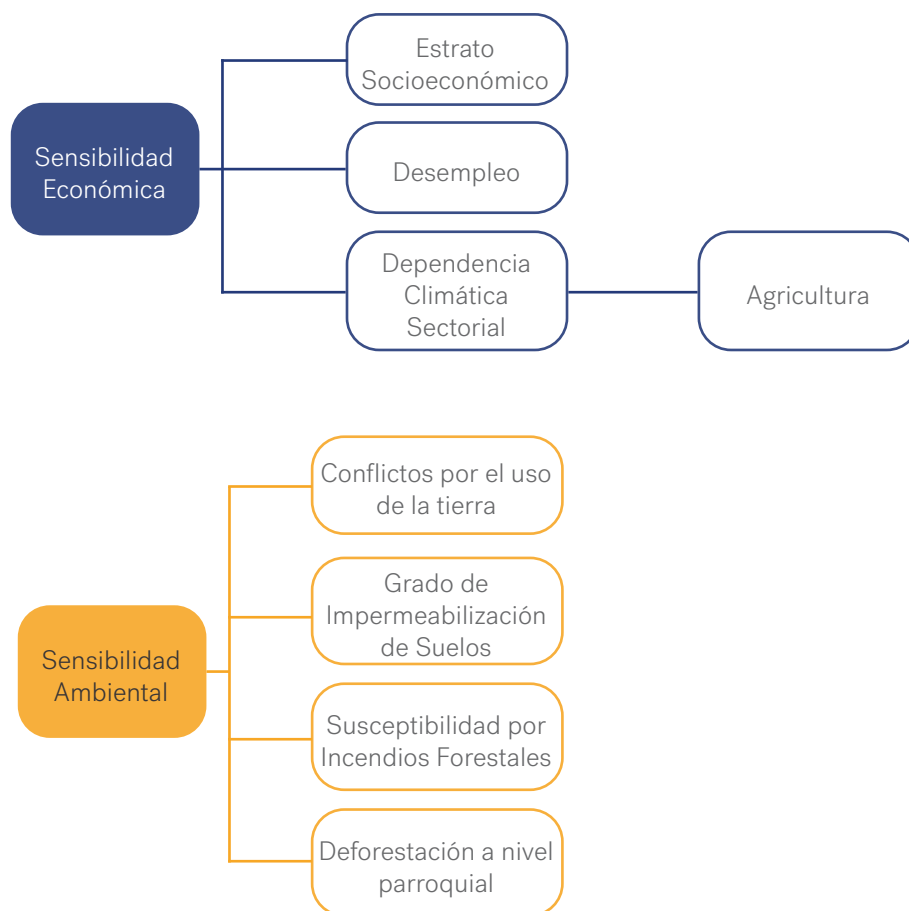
Sensibilidad Económica

Estrato Socioeconómico

Desempleo

Dependencia Climática Sectorial

Agricultura

Sensibilidad Ambiental

Conflictos por el uso de la tierra

Grado de Impermeabilización de Suelos

Susceptibilidad por Incendios Forestales

Deforestación a nivel parroquial